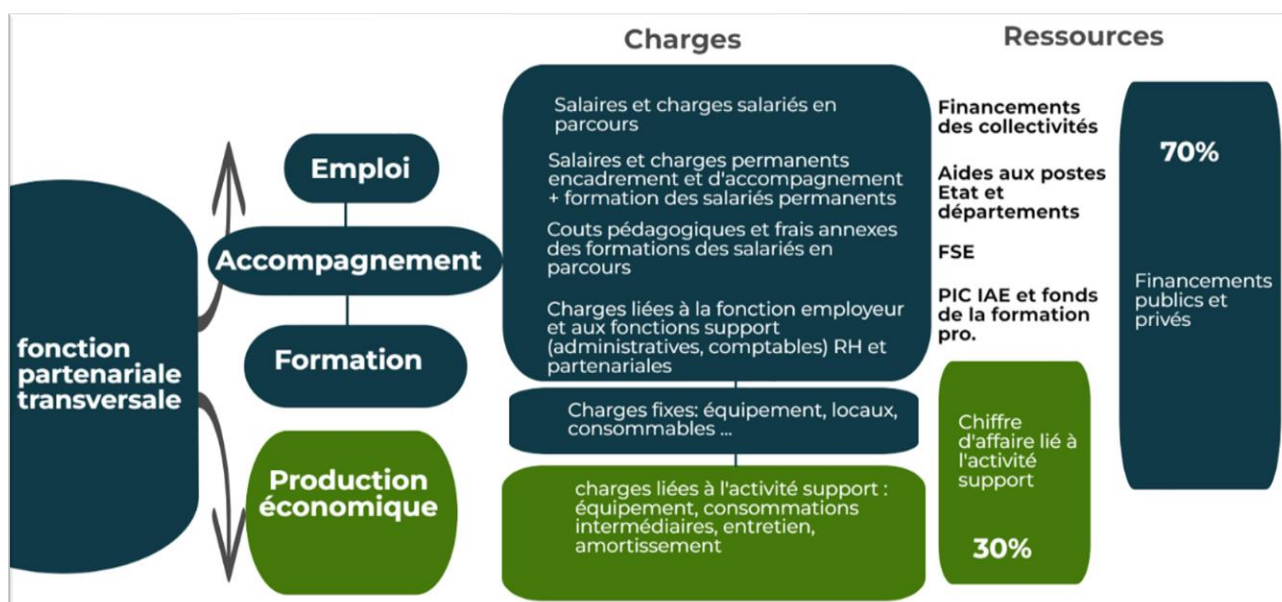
Charges

Ressources

fonction partenariale transversale

Emploi

Accompagnement

Formation

Production économique

Salaires et charges salariés en parcours

Salaires et charges permanents encadrement et d'accompagnement + formation des salariés permanents

Couts pédagogiques et frais annexes des formations des salariés en parcours

Charges liées à la fonction employeur et aux fonctions support (administratives, comptables) RH et partenariales

Charges fixes: équipement, locaux, consommables ...

charges liées à l'activité support : équipement, consommations intermédiaires, entretien, amortissement

Financements des collectivités

Aides aux postes Etat et départements

FSE

PIC IAE et fonds de la formation pro.

70%

Financements publics et privés

Chiffre d'affaire lié à l'activité support

30%